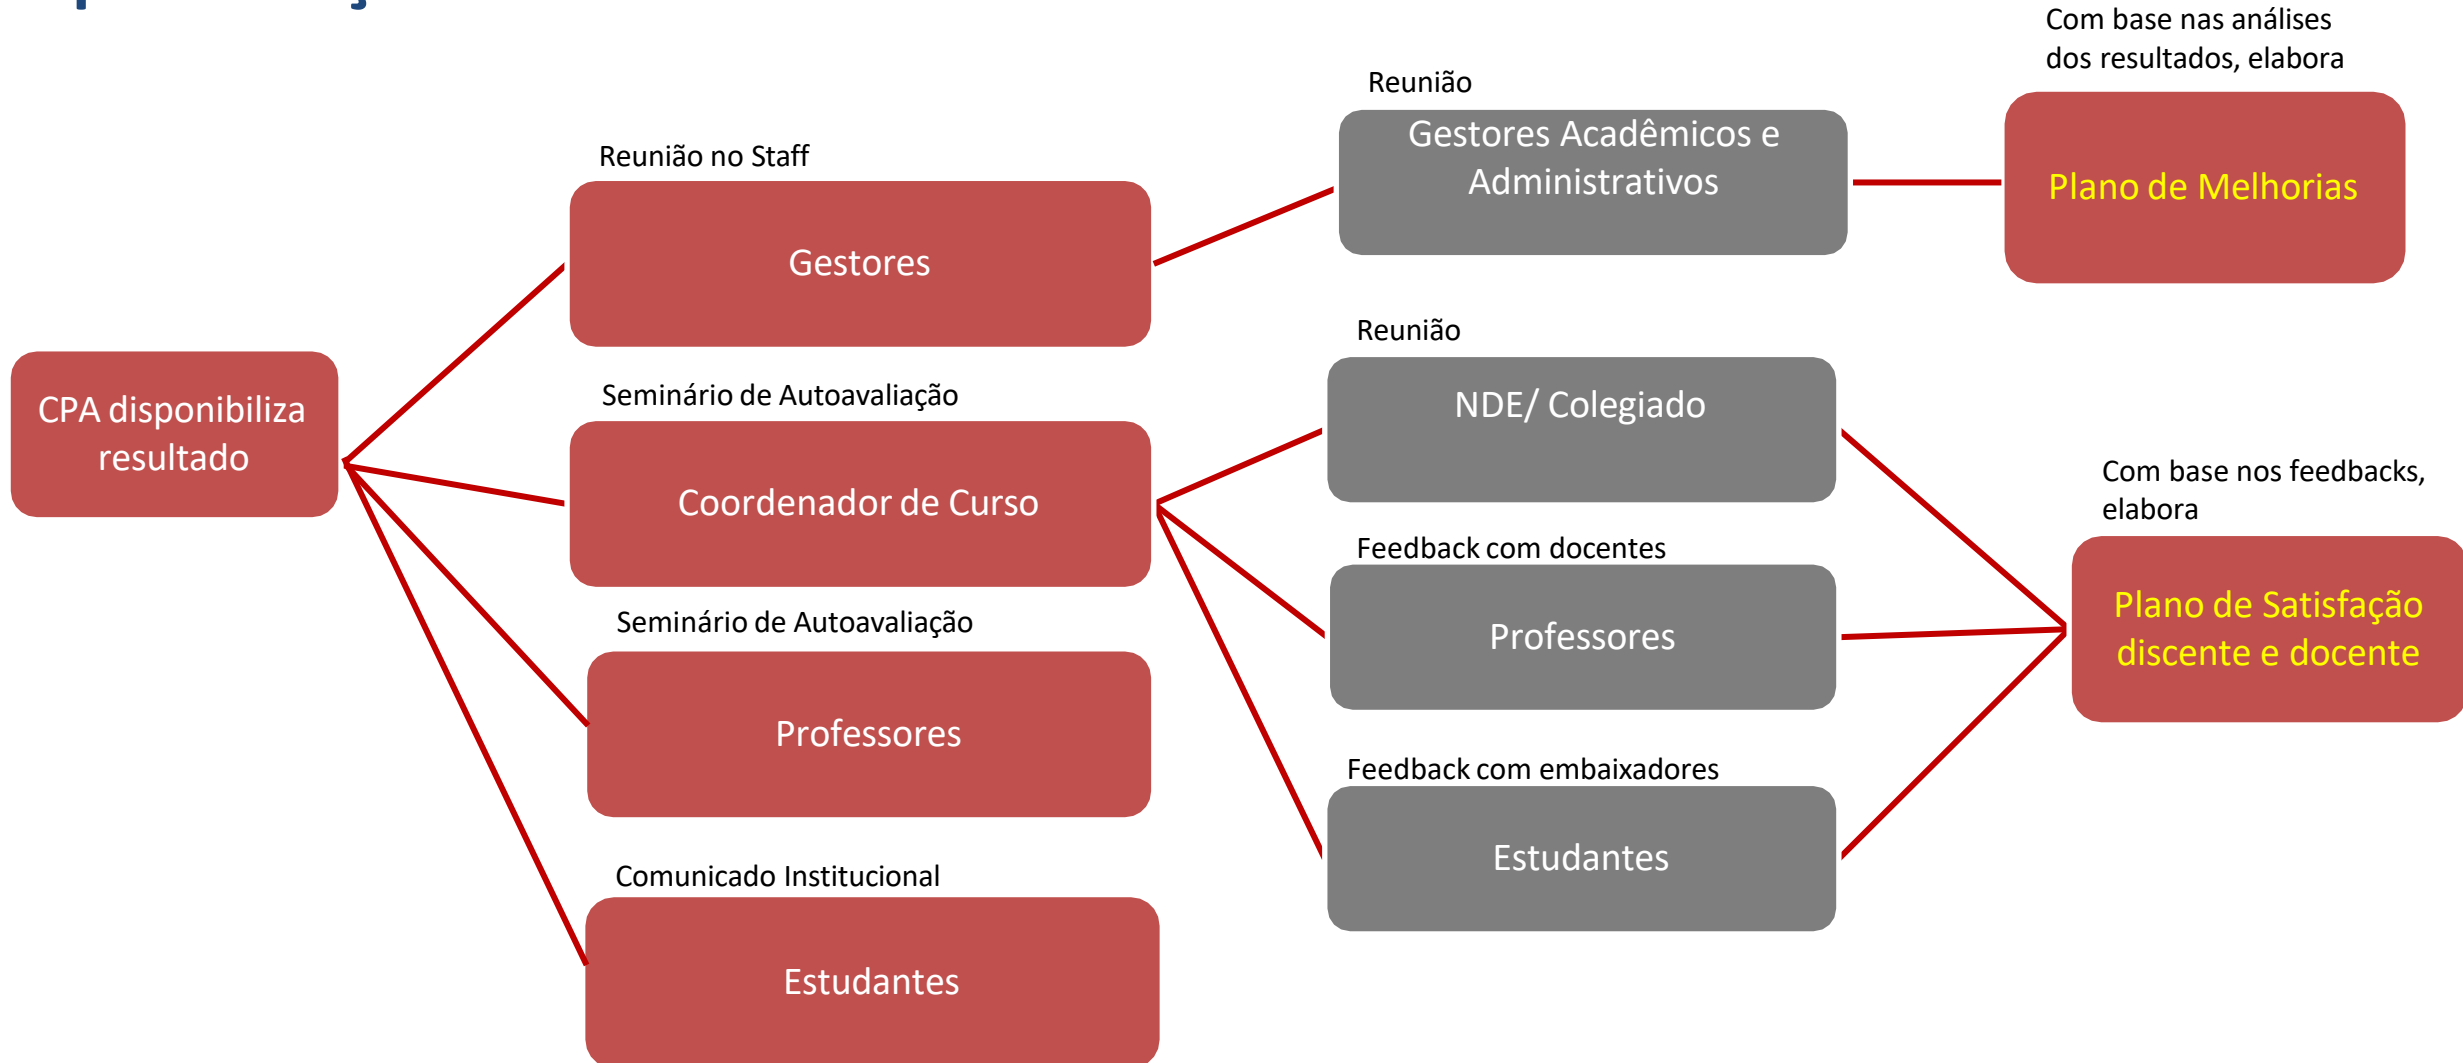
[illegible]

CPA disponibiliza resultado

Reunião no Staff

Gestores

Seminário de Autoavaliação

Coordenador de Curso

Seminário de Autoavaliação

Professores

Comunicado Institucional

Estudantes

Reunião

Gestores Acadêmicos e Administrativos

Reunião

NDE/ Colegiado

Feedback com docentes

Professores

Feedback com embaixadores

Estudantes

Com base nas análises dos resultados, elabora

Plano de Melhorias

Com base nos feedbacks, elabora

Plano de Satisfação discente e docente